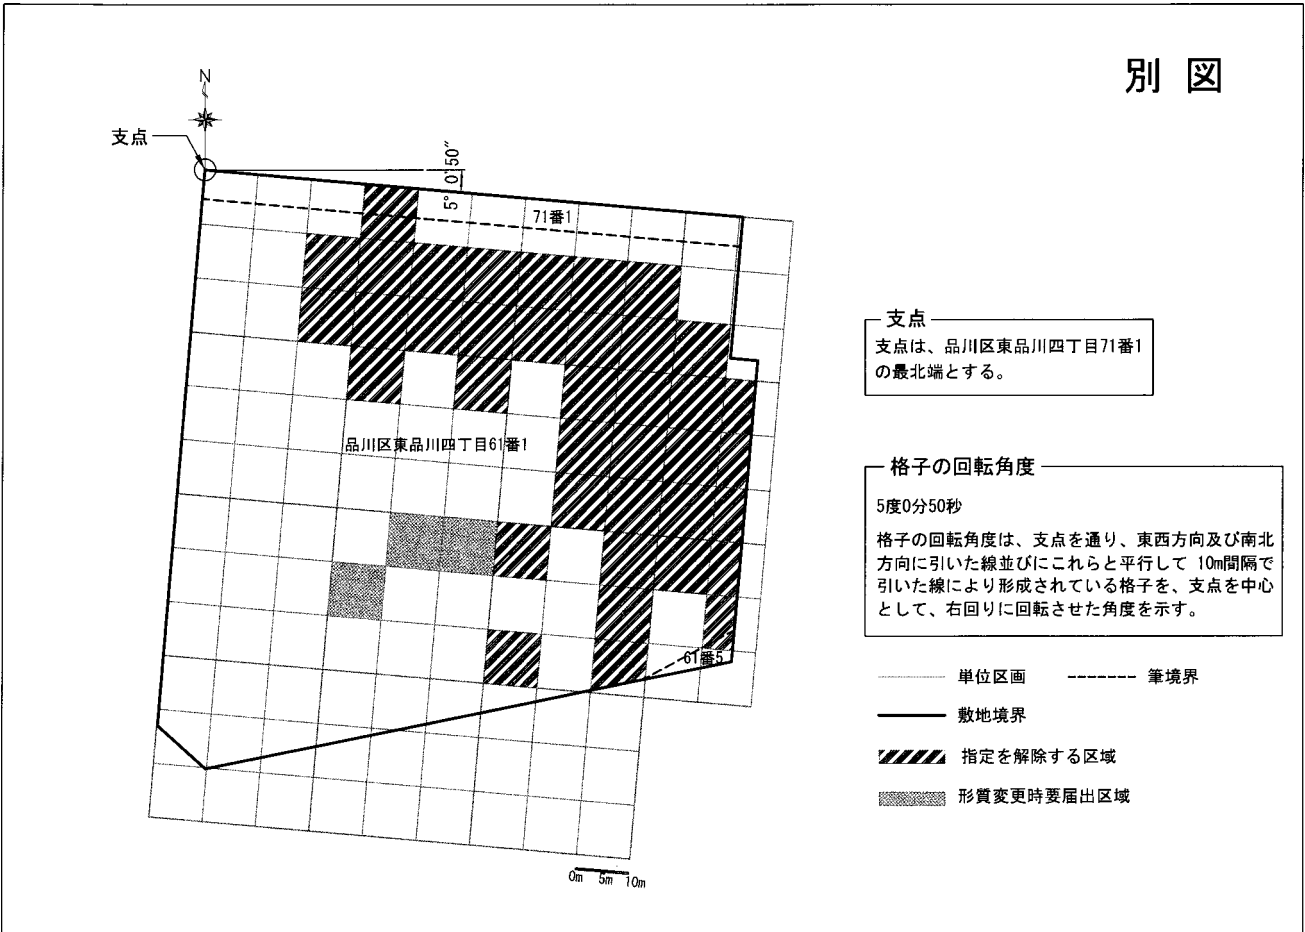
別図

N

支点

5° 0' 50"

71番1

品川区東品川四丁目61番1

61番5

0m 5m 10m

支点
支点は、品川区東品川四丁目71番1の最北端とする。

格子の回転角度
5度0分50秒
格子の回転角度は、支点を通り、東西方向及び南北方向に引いた線並びにこれらと平行して 10m間隔で引いた線により形成されている格子を、支点を中心として、右回りに回転させた角度を示す。

単位区画
筆境界
敷地境界
指定を解除する区域
形質変更時要届出区域